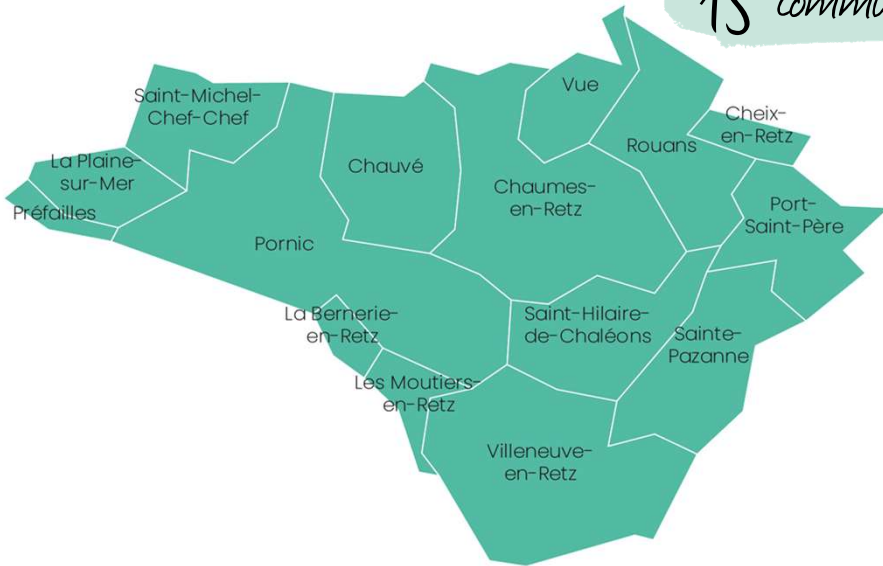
15 commu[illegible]

Saint-Michel-Chef-Chef

Vue

Cheix-en-Retz

La Plaine-sur-Mer

Chauvé

Rouans

Préfailles

Chaumes-en-Retz

Port-Saint-Père

Pornic

La Bernerie-en-Retz

Saint-Hilaire-de-Chaléons

Sainte-Pazanne

Les Moutiers-en-Retz

Villeneuve-en-Retz